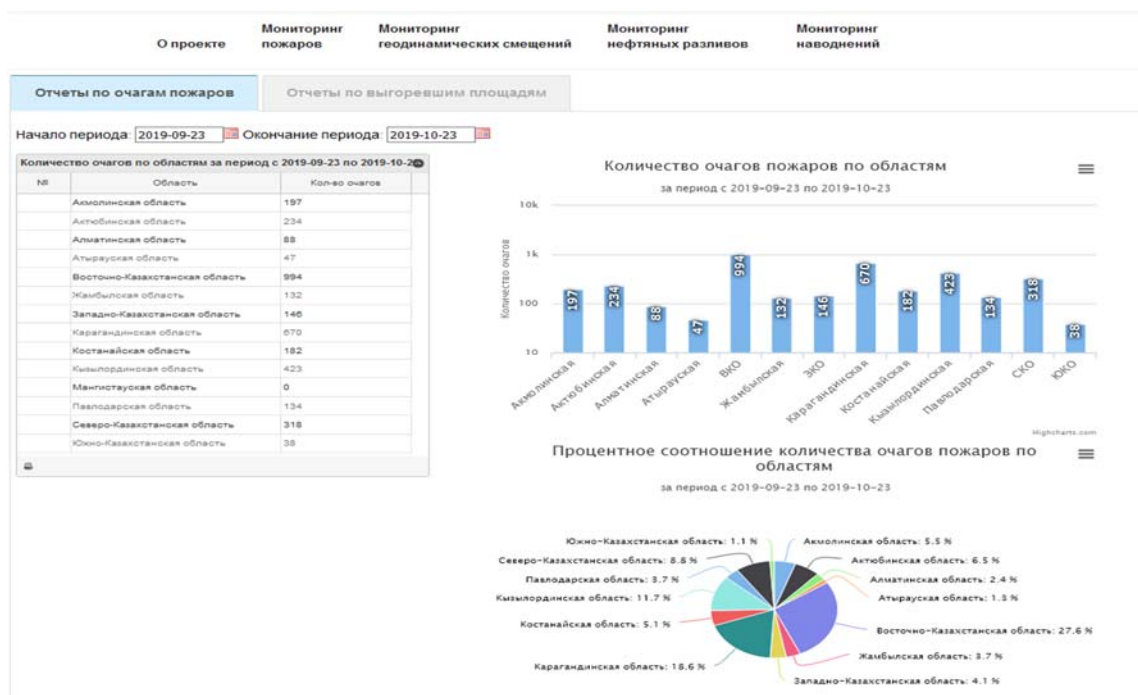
О проекте | Мониторинг пожаров | Мониторинг геодинамических смещений | Мониторинг нефтяных разливов | Мониторинг наводнений

Отчеты по очагам пожаров | Отчеты по выгоревшим площадям

Начало периода: 2019-09-23 Окончание периода: 2019-10-23

Количество очагов по областям за период с 2019-09-23 по 2019-10-2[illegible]

| № | Область | Кол-во очагов |
|---|---|---|
| | Акмолинская область | 197 |
| | Актюбинская область | 234 |
| | Алматинская область | 88 |
| | Атырауская область | 47 |
| | Восточно-Казахстанская область | 994 |
| | Жамбылская область | 132 |
| | Западно-Казахстанская область | 146 |
| | Карагандинская область | 670 |
| | Костанайская область | 182 |
| | Кызылординская область | 423 |
| | Мангистауская область | 0 |
| | Павлодарская область | 134 |
| | Северо-Казахстанская область | 318 |
| | Южно-Казахстанская область | 38 |

Количество очагов пожаров по областям
за период с 2019-09-23 по 2019-10-23

10k
1k
100
10
Количество очагов

197 234 88 47 994 132 146 670 182 423 134 318 38

Акмолинская Актюбинская Алматинская Атырауская ВКО Жамбылская ЗКО Карагандинская Костанайская Кызылординская Павлодарская СКО ЮКО

Highcharts.com

Процентное соотношение количества очагов пожаров по областям
за период с 2019-09-23 по 2019-10-23

Южно-Казахстанская область: 1.1 %
Северо-Казахстанская область: 8.8 %
Павлодарская область: 3.7 %
Кызылординская область: 11.7 %
Костанайская область: 5.1 %
Карагандинская область: 18.6 %
Акмолинская область: 5.5 %
Актюбинская область: 6.5 %
Алматинская область: 2.4 %
Атырауская область: 1.3 %
Восточно-Казахстанская область: 27.6 %
Жамбылская область: 3.7 %
Западно-Казахстанская область: 4.1 %